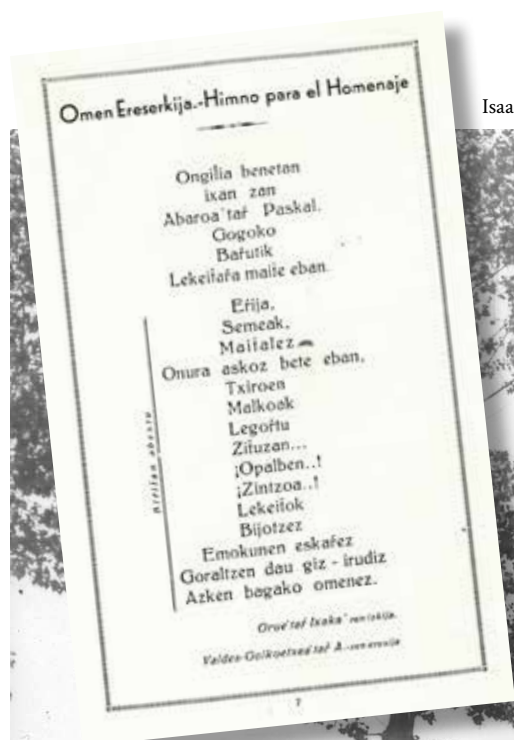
Omen Ereserkija.-Himno para el Homenaje

Ongilia benetan
ixan zan
Abaroa'taŕ Paskal.
Gogoko
Baŕutik
Lekeiŕaŕa maite eban.

Eŕija,
Semeak,
Maitalez
Onura askoz bete eban.
Txiroen
Malkoak
Legoŕtu
Zituzan...
¡Opalben..!
¡Zintzoa..!
Lekeiŕok
Bijotzez
Emokunen eskaŕez
Goraltzen dau giz - irudiz
Azken bagako omenez.

Atxiñe abesta

Orue'taŕ Ixaka' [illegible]

Valdes-Goikoetxea'taŕ A.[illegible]

7

Isaa